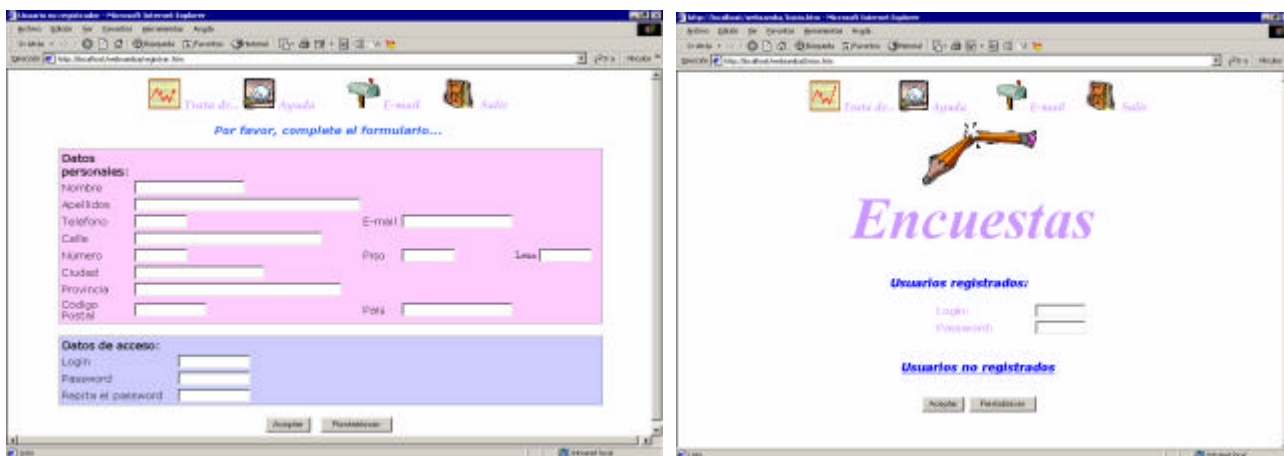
Usuario no registrado - Microsoft Internet Explorer

Archivo Edición Ver Favoritos Herramientas Ayuda

Dirección http://localhost/webcandaul/registrar.htm

Trata de... Ayuda E-mail Salir

Por favor, complete el formulario...

Datos personales:

Nombre

Apellidos

Telefono

E-mail

Calle

Numero

Piso

Letra

Ciudad

Provincia

Codigo Postal

Pais

Datos de acceso:

Login

Password

Repita el password

Aceptar Restablecer

Intranet local

http://localhost/webcandul/inicio.htm - Microsoft Internet Explorer

Archivo Edición Ver Favoritos Herramientas Ayuda

Dirección http://localhost/webcandul/inicio.htm

Trata de... Ayuda E-mail Salir

Encuestas

Usuarios registrados:

Login

Password

Usuarios no registrados

Aceptar Restablecer

Intranet local